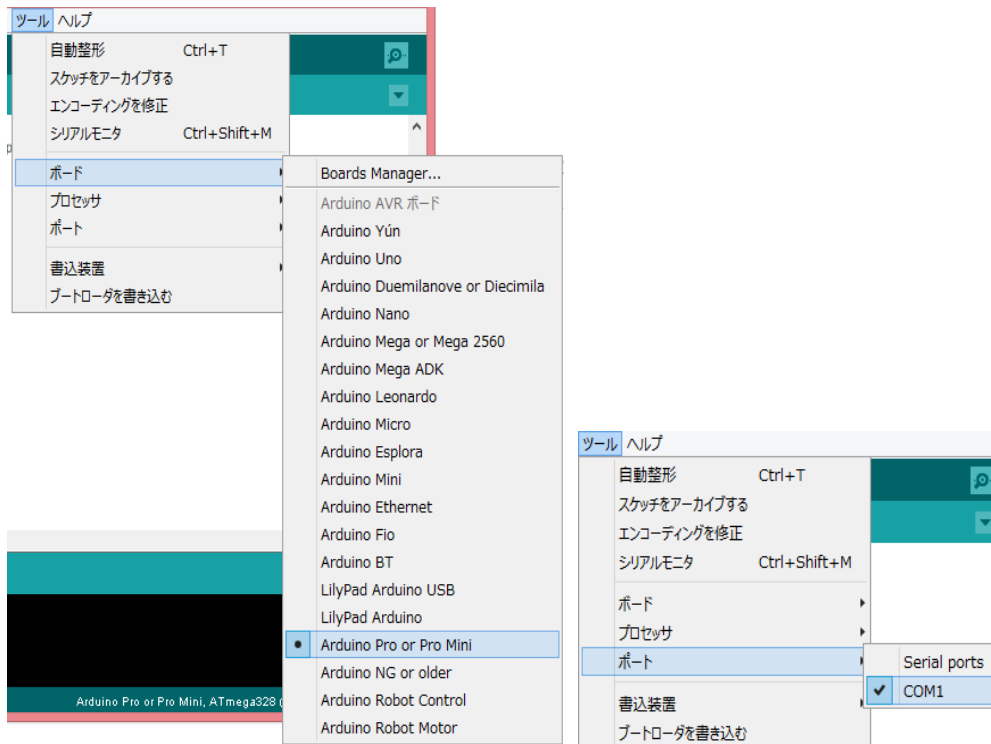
ツール ヘルプ
自動整形 Ctrl+T
スケッチをアーカイブする
エンコーディングを修正
シリアルモニタ Ctrl+Shift+M
ボード
プロセッサ
ポート
書込装置
ブートローダを書き込む

Boards Manager...
Arduino AVR ボード
Arduino Yún
Arduino Uno
Arduino Duemilanove or Diecimila
Arduino Nano
Arduino Mega or Mega 2560
Arduino Mega ADK
Arduino Leonardo
Arduino Micro
Arduino Esplora
Arduino Mini
Arduino Ethernet
Arduino Fio
Arduino BT
LilyPad Arduino USB
LilyPad Arduino
Arduino Pro or Pro Mini
Arduino NG or older
Arduino Robot Control
Arduino Robot Motor

Arduino Pro or Pro Mini, ATmega328 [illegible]

ツール ヘルプ
自動整形 Ctrl+T
スケッチをアーカイブする
エンコーディングを修正
シリアルモニタ Ctrl+Shift+M
ボード
プロセッサ
ポート
書込装置
ブートローダを書き込む

Serial ports
COM1